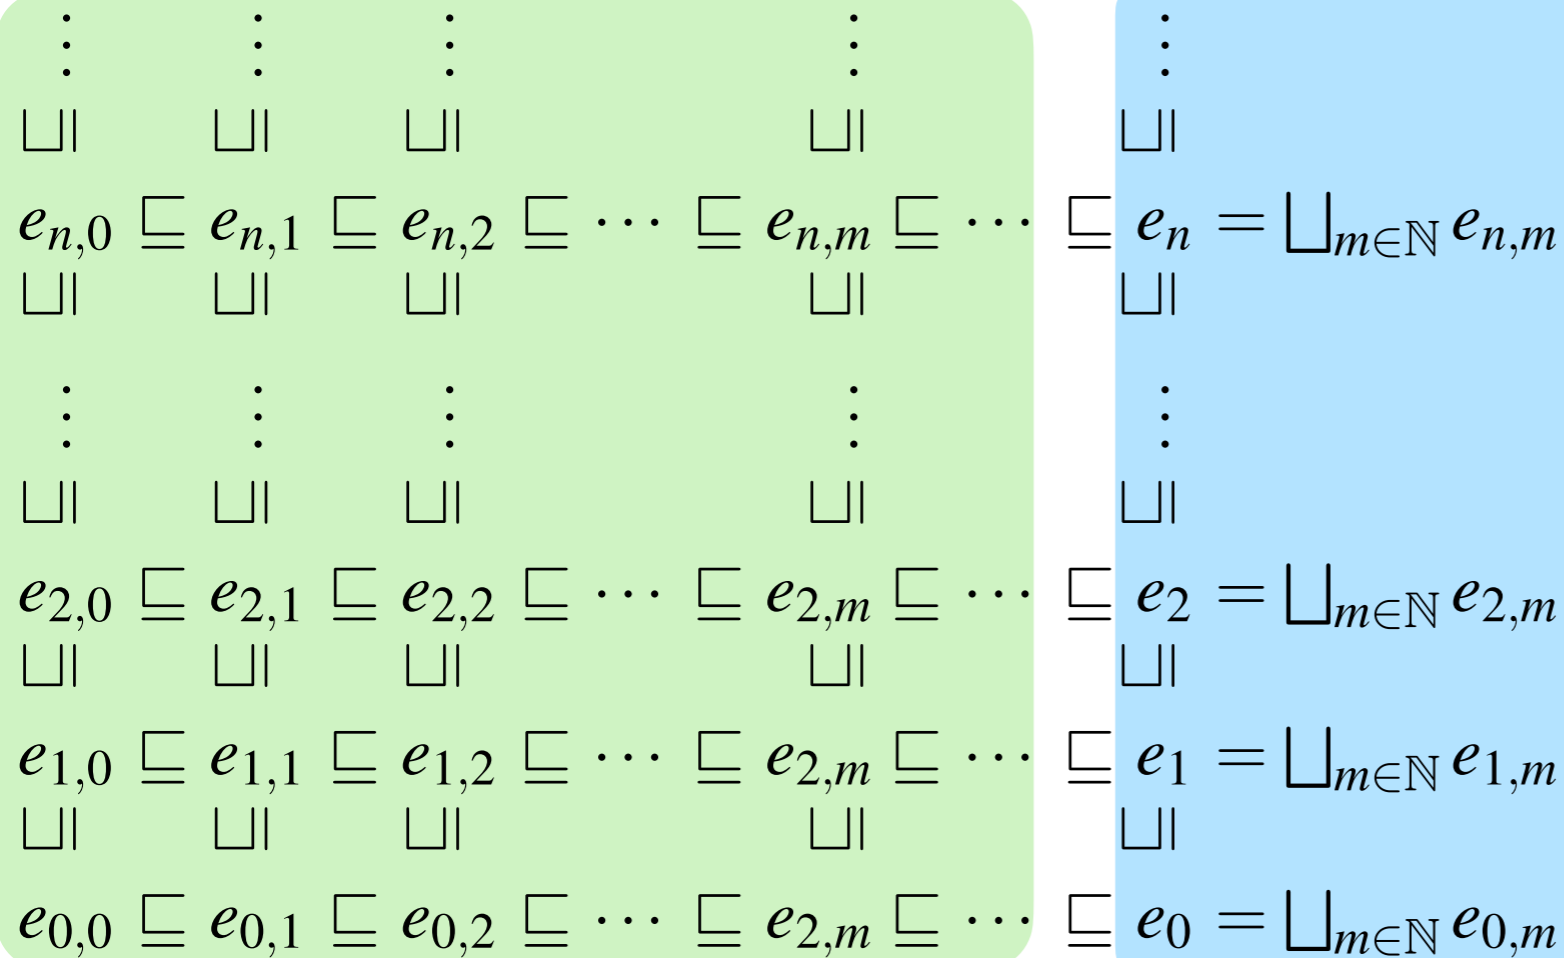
$\vdots \quad \vdots \quad \vdots \quad \vdots \quad \vdots$

$\sqsupseteq \quad \sqsupseteq \quad \sqsupseteq \quad \sqsupseteq \quad \sqsupseteq$

$e_{n,0} \sqsubseteq e_{n,1} \sqsubseteq e_{n,2} \sqsubseteq \cdots \sqsubseteq e_{n,m} \sqsubseteq \cdots \sqsubseteq e_n = \bigsqcup_{m\in\mathbb{N}} e_{n,m}$

$\sqsupseteq \quad \sqsupseteq \quad \sqsupseteq \quad \sqsupseteq \quad \sqsupseteq$

$\vdots \quad \vdots \quad \vdots \quad \vdots \quad \vdots$

$\sqsupseteq \quad \sqsupseteq \quad \sqsupseteq \quad \sqsupseteq \quad \sqsupseteq$

$e_{2,0} \sqsubseteq e_{2,1} \sqsubseteq e_{2,2} \sqsubseteq \cdots \sqsubseteq e_{2,m} \sqsubseteq \cdots \sqsubseteq e_2 = \bigsqcup_{m\in\mathbb{N}} e_{2,m}$

$\sqsupseteq \quad \sqsupseteq \quad \sqsupseteq \quad \sqsupseteq \quad \sqsupseteq$

$e_{1,0} \sqsubseteq e_{1,1} \sqsubseteq e_{1,2} \sqsubseteq \cdots \sqsubseteq e_{2,m} \sqsubseteq \cdots \sqsubseteq e_1 = \bigsqcup_{m\in\mathbb{N}} e_{1,m}$

$\sqsupseteq \quad \sqsupseteq \quad \sqsupseteq \quad \sqsupseteq \quad \sqsupseteq$

$e_{0,0} \sqsubseteq e_{0,1} \sqsubseteq e_{0,2} \sqsubseteq \cdots \sqsubseteq e_{2,m} \sqsubseteq \cdots \sqsubseteq e_0 = \bigsqcup_{m\in\mathbb{N}} e_{0,m}$